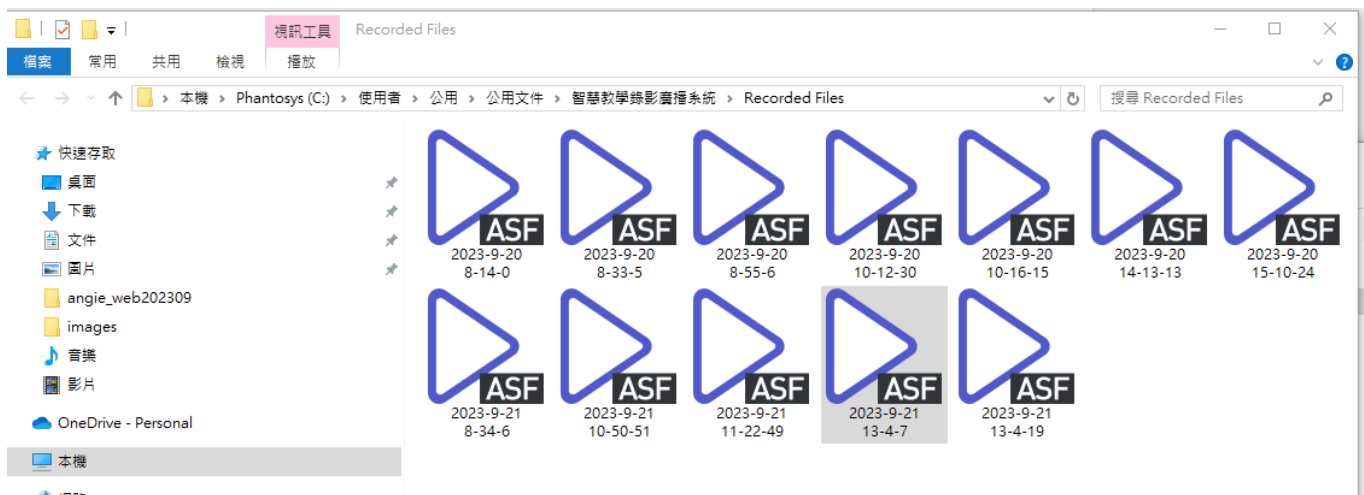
視訊工具 Recorded Files

檔案 常用 共用 檢視 播放

本機 › Phantosys (C:) › 使用者 › 公用 › 公用文件 › 智慧教學錄影廣播系統 › Recorded Files

搜尋 Recorded Files

快速存取
桌面
下載
文件
圖片
angie_web202309
images
音樂
影片
OneDrive - Personal
本機

ASF
2023-9-20
8-14-0

ASF
2023-9-20
8-33-5

ASF
2023-9-20
8-55-6

ASF
2023-9-20
10-12-30

ASF
2023-9-20
10-16-15

ASF
2023-9-20
14-13-13

ASF
2023-9-20
15-10-24

ASF
2023-9-21
8-34-6

ASF
2023-9-21
10-50-51

ASF
2023-9-21
11-22-49

ASF
2023-9-21
13-4-7

ASF
2023-9-21
13-4-19